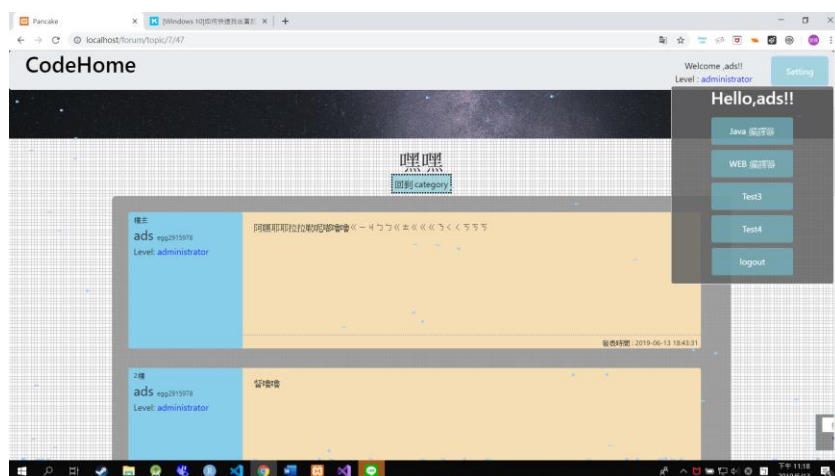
Pancake
[Windows 10]如何快速找出畫面 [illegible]
localhost/forum/topic/7/47

CodeHome

Welcome ,ads!!
Level : administrator

Setting

Hello,ads!!

Java 編譯器

WEB 編譯器

Test3

Test4

logout

嘿嘿

回到 category

樓主
ads egg2915978
Level: administrator

阿嘛耶耶拉拉勒啦嚕嚕嚕ㄍㄧㄐㄅㄋㄍㄊㄍㄍㄍㄋㄑㄑㄎㄎㄎ

發表時間 : 2019-06-13 18:43:31

2樓
ads egg2915978
Level: administrator

嚕嚕嚕

下午 11:18
2019/6/13